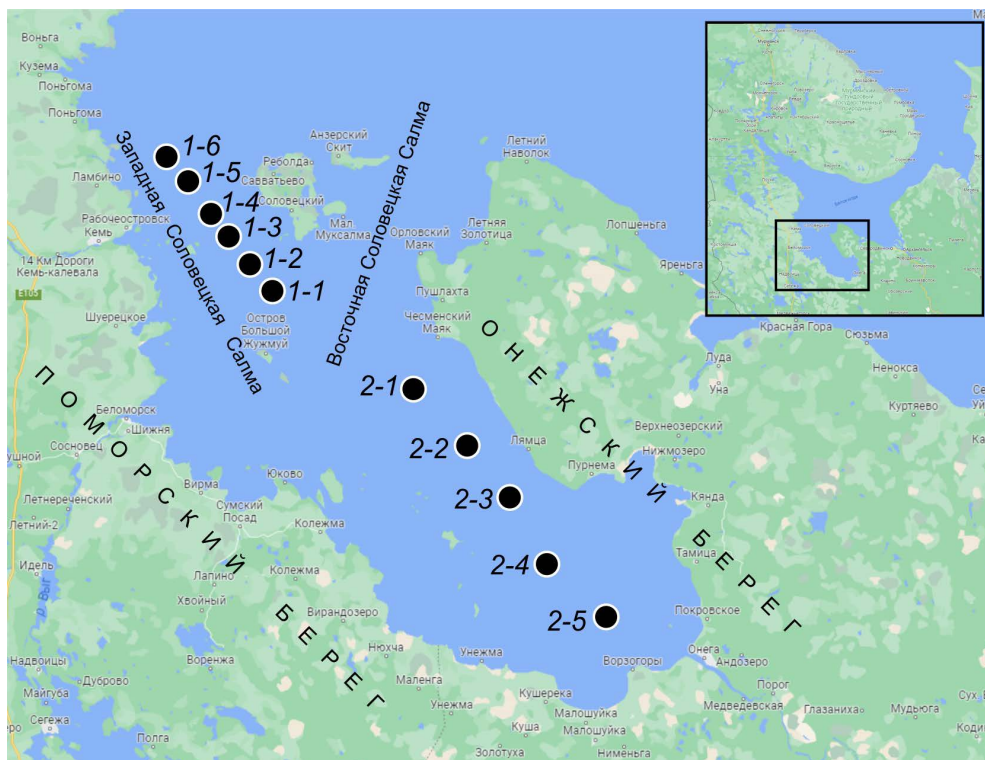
Вонгба
Кузема
Поньгома
Поньгома
Ламбино
Рабочеостровск
Кемь
14 Км Дороги Кемь-калевала
E105
Шуерецкое
Западная Соловецкая Салма
1-6
1-5
1-4
1-3
1-2
1-1
Анзерский Скит
Реболда
Савватьево
Соловецкий
Мал Муксалма
Остров Большой Жужмуй
Восточная Соловецкая Салма
Летний Наволок
Летняя Золотица
Орловский Маяк
Лопшеньга
Яреньга
Пушлахта
Чесменский Маяк
2-1
2-2
2-3
2-4
2-5
О Н Е Ж С К И Й   Б Е Р Е Г
П О М О Р С К И Й   Б Е Р Е Г
Беломорск
Шижня
Сосновец
Летнереченский
Летний-2
Идель
р. Выг
Надвоицы
Майгуба
Сегежа
Дуброво
Вирма
Сумский Посад
Юково
Колежма
Колежма
Лапино
Хвойный
Вирандозеро
Воренжа
Нюхча
Маленга
Унежма
Унежма
Кушерека
Малошуйка
Малошуйка
Куша
Золотуха
Полга
Нименьга
Лямца
Пурнема
Верхнеозерский
Нижмозеро
Луда
Уна
Красная Гора
Сюзьма
Ненокса
Куртяево
Кянда
Тамица
Покровское
Ворзогоры
Онега
Андозеро
Порог
Медведевская
Глазаниха
Мудьюга
Сух
Кодин
Се
Ка
ушной